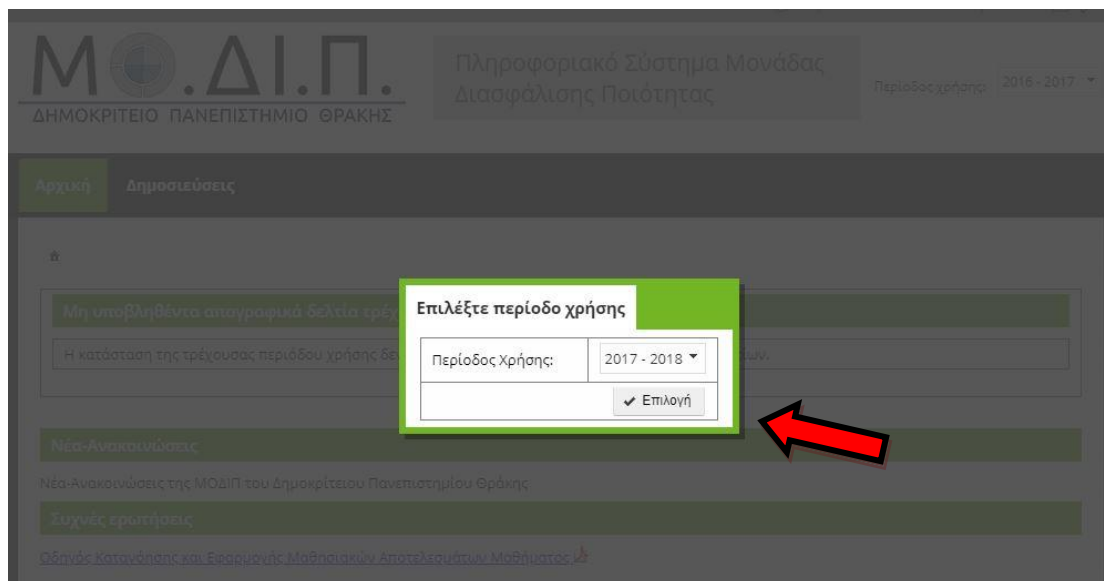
Μ.Δ.Ι.Π.
ΔΗΜΟΚΡΙΤΕΙΟ ΠΑΝΕΠΙΣΤΗΜΙΟ ΘΡΑΚΗΣ

Πληροφοριακό Σύστημα Μονάδας Διασφάλισης Ποιότητας

Περίοδος χρήσης: 2016 - 2017

Αρχική Δημοσιεύσεις

Μη υποβληθέντα απογραφικά δελτία εργ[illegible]

Η κατάσταση της τρέχουσας περιόδου χρήσης δε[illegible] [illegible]ων.

Επιλέξτε περίοδο χρήσης

| Περίοδος Χρήσης: | 2017 - 2018 |
|---|---|
| | Επιλογή |

Νέα-Ανακοινώσεις

Νέα-Ανακοινώσεις της ΜΟΔΙΠ του Δημοκρίτειου Πανεπιστημίου Θράκης

Συχνές ερωτήσεις

Οδηγός Κατανόησης και Εφαρμογής Μαθησιακών Αποτελεσμάτων Μαθήματος